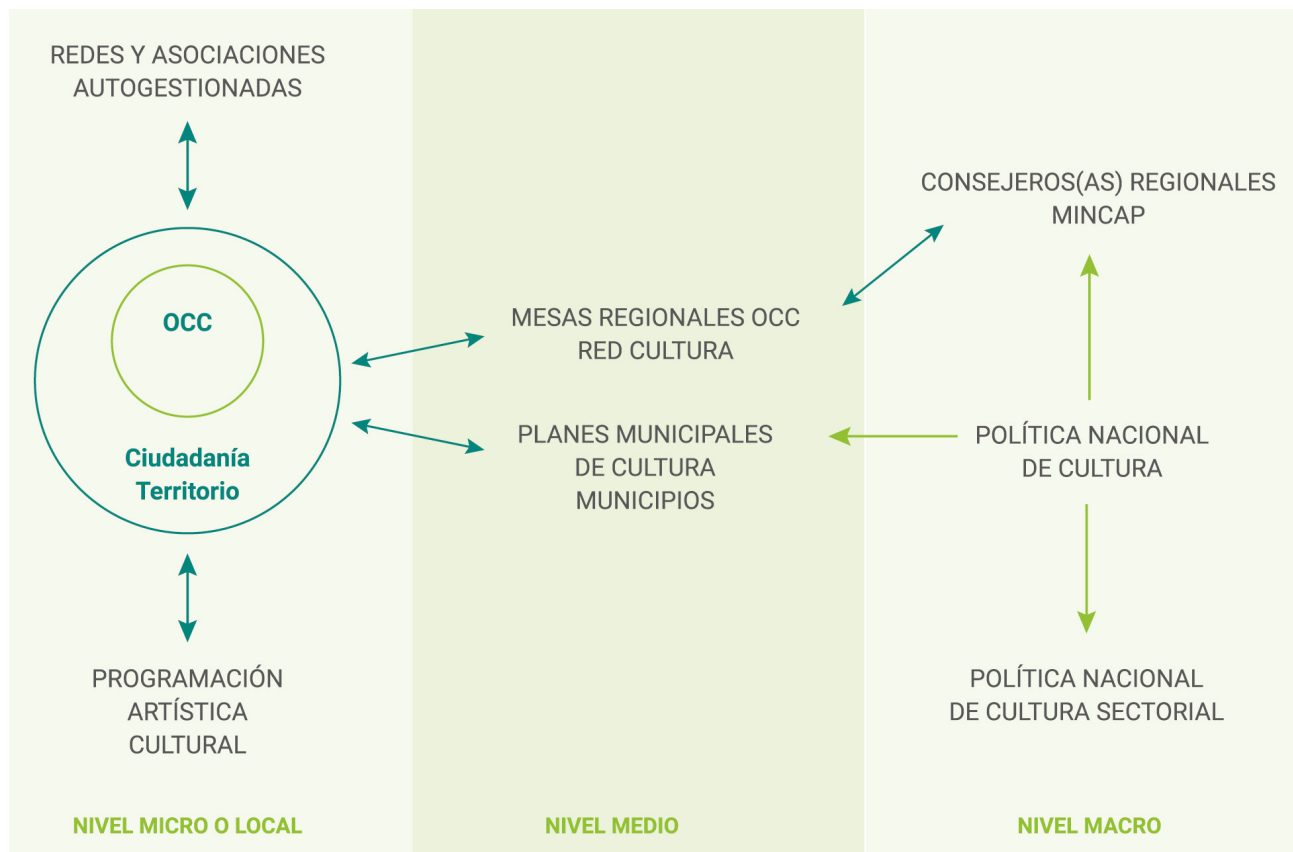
REDES Y ASOCIACIONES AUTOGESTIONADAS

OCC

Ciudadanía
Territorio

PROGRAMACIÓN ARTÍSTICA CULTURAL

NIVEL MICRO O LOCAL

MESAS REGIONALES OCC
RED CULTURA

PLANES MUNICIPALES DE CULTURA
MUNICIPIOS

NIVEL MEDIO

CONSEJEROS(AS) REGIONALES MINCAP

POLÍTICA NACIONAL DE CULTURA

POLÍTICA NACIONAL DE CULTURA SECTORIAL

NIVEL MACRO